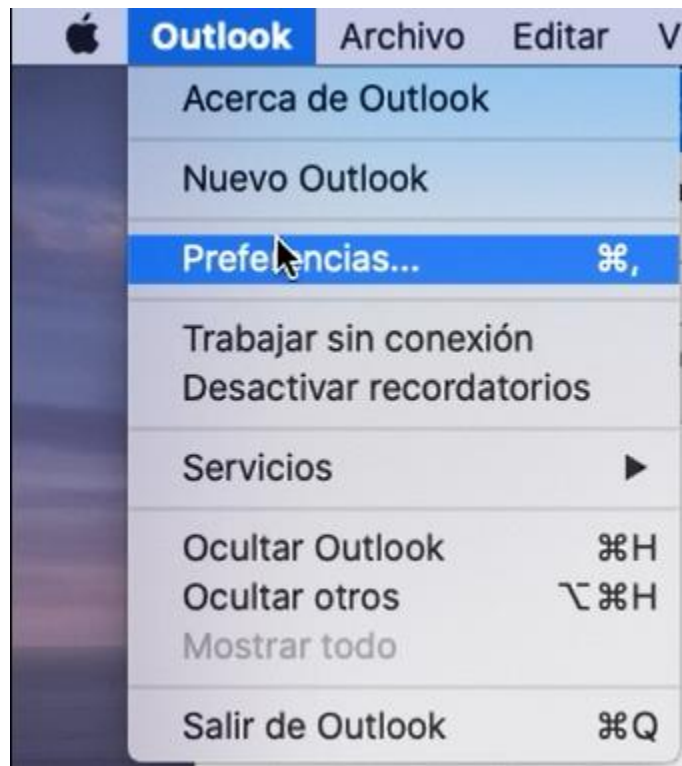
Outlook Archivo Editar V

Acerca de Outlook

Nuevo Outlook

Preferencias... ⌘,

Trabajar sin conexión
Desactivar recordatorios

Servicios ▶

Ocultar Outlook ⌘H
Ocultar otros ⌥⌘H
Mostrar todo

Salir de Outlook ⌘Q